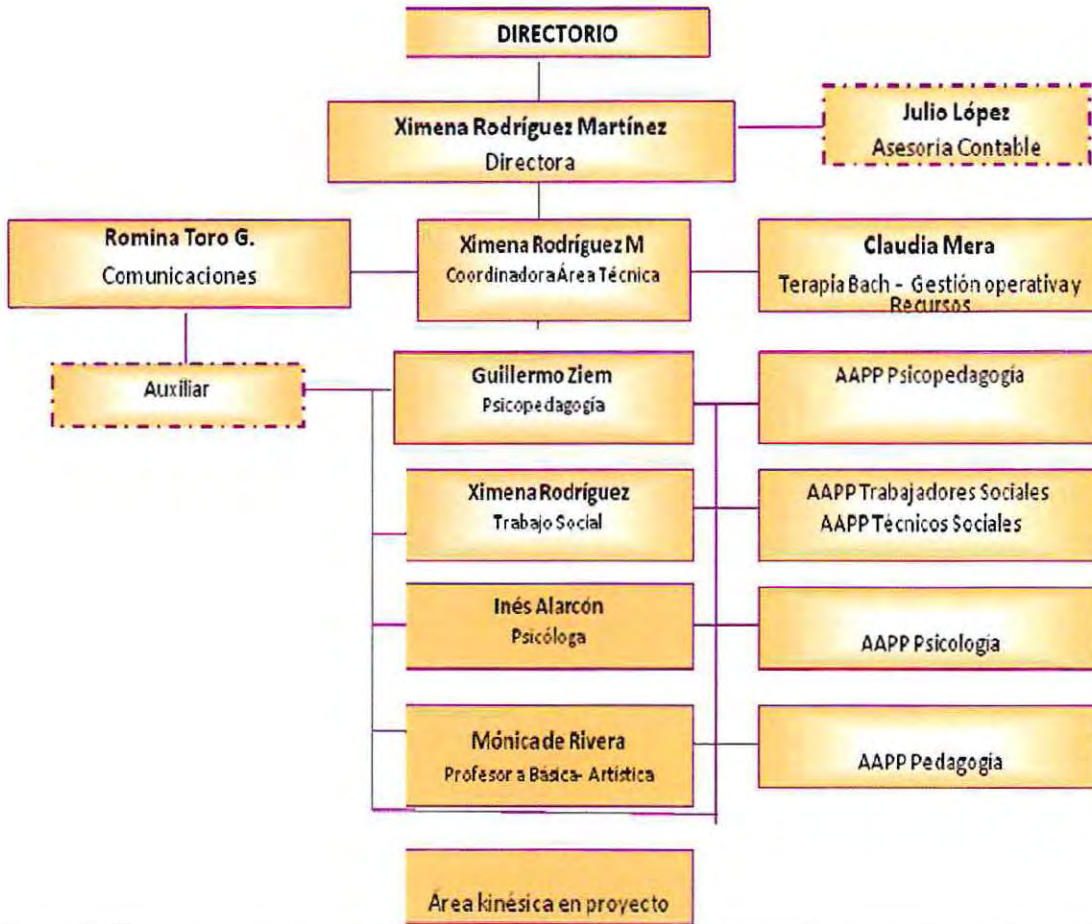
DIRECTORIO

Ximena Rodríguez Martínez
Directora

Julio López
Asesoría Contable

Romina Toro G.
Comunicaciones

Ximena Rodríguez M
Coordinadora Área Técnica

Claudia Mera
Terapia Bach - Gestión operativa y Recursos

Auxiliar

Guillermo Ziem
Psicopedagogía

AAPP Psicopedagogía

Ximena Rodríguez
Trabajo Social

AAPP Trabajadores Sociales
AAPP Técnicos Sociales

Inés Alarcón
Psicóloga

AAPP Psicología

Mónica de Rivera
Profesora Básica- Artística

AAPP Pedagogía

Área kinésica en proyecto